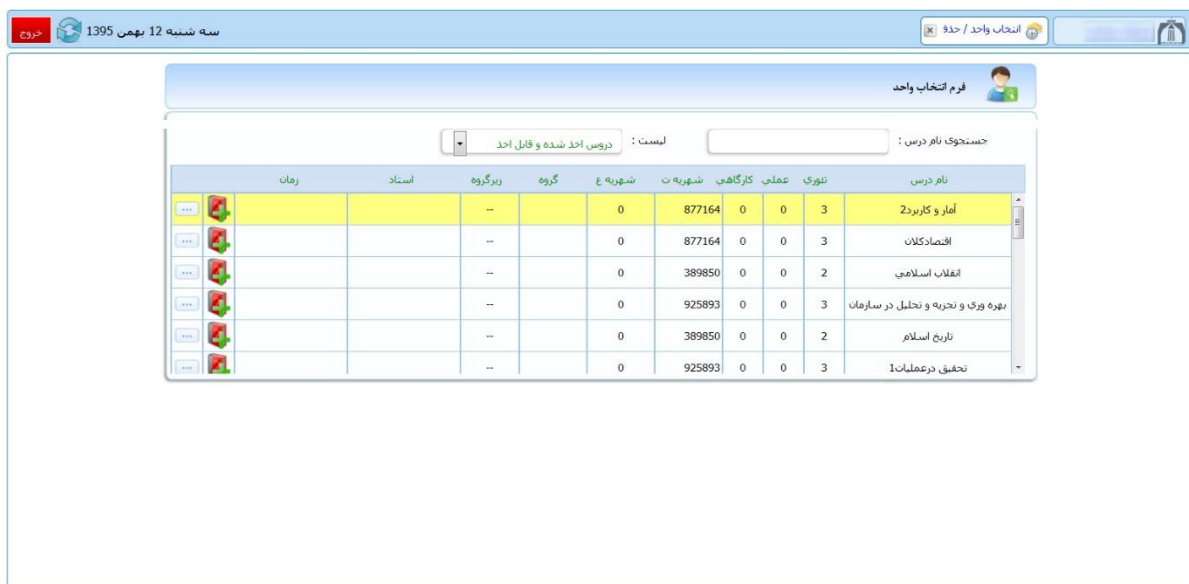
انتخاب واحد / حذف

سه شنبه 12 بهمن 1395

خروج

فرم انتخاب واحد

جستجوی نام درس :

لیست : دروس اخذ شده و قابل اخذ

| نام درس | تئوری | عملی | کارگاهی | شهریه ت | شهریه ع | گروه | زیرگروه | استاد | زمان |
|---|---|---|---|---|---|---|---|---|---|
| آمار و کاربرد2 | 3 | 0 | 0 | 877164 | 0 | | -- | | |
| اقتصادکلان | 3 | 0 | 0 | 877164 | 0 | | -- | | |
| انقلاب اسلامي | 2 | 0 | 0 | 389850 | 0 | | -- | | |
| بهره وري و تجزيه و تحليل در سازمان | 3 | 0 | 0 | 925893 | 0 | | -- | | |
| تاريخ اسلام | 2 | 0 | 0 | 389850 | 0 | | -- | | |
| تحقيق درعمليات1 | 3 | 0 | 0 | 925893 | 0 | | -- | | |